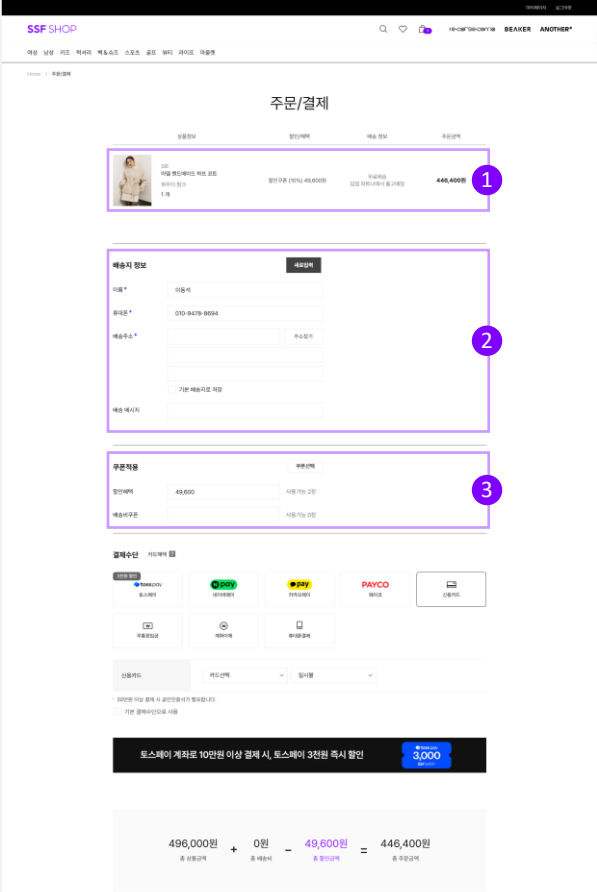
마이페이지 로그아웃

SSF SHOP

BEAKER ANOTHER#

여성 남성 키즈 럭셔리 백&슈즈 스포츠 골프 뷰티 라이프 아울렛

Home > 주문/결제

주문/결제

| 상품정보 | 할인혜택 | 배송 정보 | 주문금액 |
|---|---|---|---|
| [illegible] 여밈 핸드메이드 하프 코트 화이트 참조 1 개 | 할인쿠폰 (10%) 49,600원 | 무료배송 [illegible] | 446,400원 |

1

배송지 정보 새로입력

이름 * 이동석

휴대폰 * 010-9478-9694

배송주소 * 주소찾기

기본 배송지로 저장

배송 메시지

2

쿠폰적용 쿠폰선택

할인혜택 49,600 사용가능 2장

배송비쿠폰 사용가능 0장

3

결제수단 카드혜택

toss pay 토스페이
N pay 네이버페이
pay 카카오페이
PAYCO 페이코
신용카드
무통장입금
계좌이체
휴대폰결제

신용카드 카드선택 일시불

* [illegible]
기본 결제수단으로 사용

토스페이 계좌로 10만원 이상 결제 시, 토스페이 3천원 즉시 할인 3,000

496,000원 총 상품금액 + 0원 총 배송비 − 49,600원 총 할인금액 = 446,400원 총 주문금액